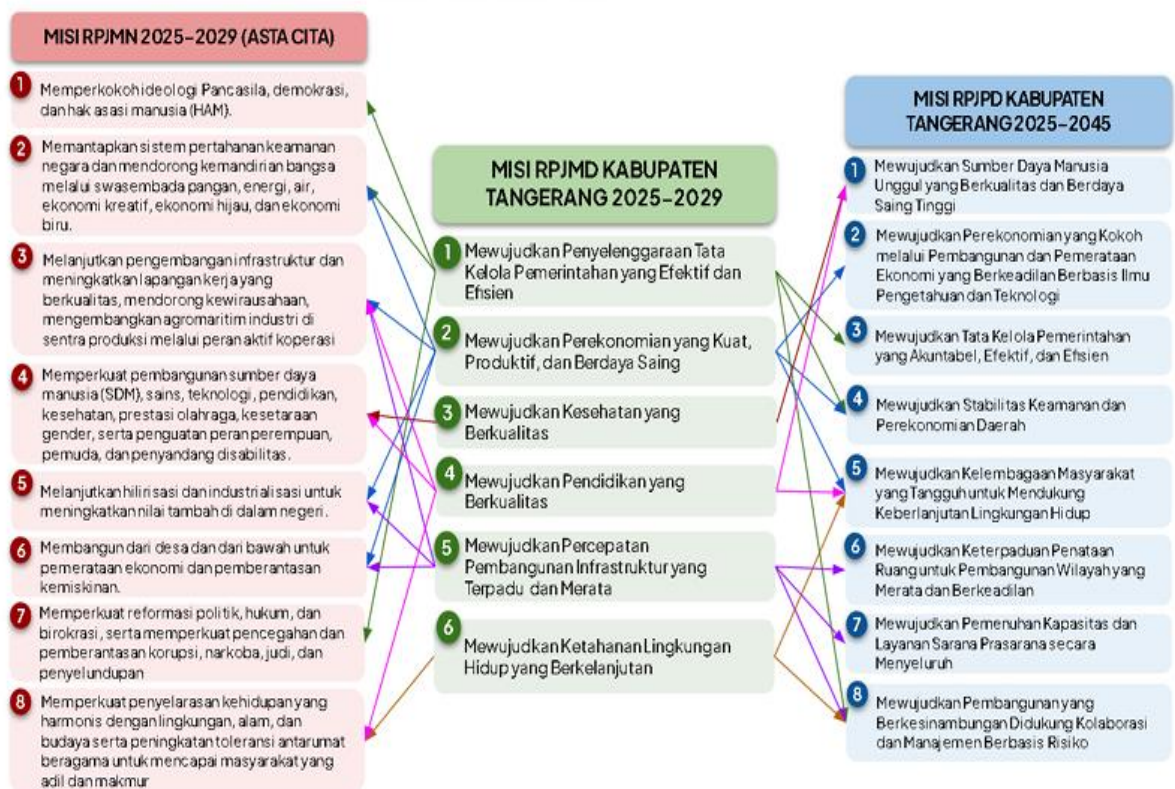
MISI RPJMN 2025-2029 (ASTA CITA)

1 Memperkokoh ideologi Pancasila, demokrasi, dan hak asasi manusia (HAM).

2 Memantapkan sistem pertahanan keamanan negara dan mendorong kemandirian bangsa melalui swasembada pangan, energi, air, ekonomi kreatif, ekonomi hijau, dan ekonomi biru.

3 Melanjutkan pengembangan infrastruktur dan meningkatkan lapangan kerja yang berkualitas, mendorong kewirausahaan, mengembangkan agromaritim industri di sentra produksi melalui peran aktif koperasi

4 Memperkuat pembangunan sumber daya manusia (SDM), sains, teknologi, pendidikan, kesehatan, prestasi olahraga, kesetaraan gender, serta penguatan peran perempuan, pemuda, dan penyandang disabilitas.

5 Melanjutkan hilirisasi dan industrialisasi untuk meningkatkan nilai tambah di dalam negeri.

6 Membangun dari desa dan dari bawah untuk pemerataan ekonomi dan pemberantasan kemiskinan.

7 Memperkuat reformasi politik, hukum, dan birokrasi, serta memperkuat pencegahan dan pemberantasan korupsi, narkoba, judi, dan penyelundupan

8 Memperkuat penyelarasan kehidupan yang harmonis dengan lingkungan, alam, dan budaya serta peningkatan toleransi antarumat beragama untuk mencapai masyarakat yang adil dan makmur

MISI RPJMD KABUPATEN TANGERANG 2025-2029

1 Mewujudkan Penyelenggaraan Tata Kelola Pemerintahan yang Efektif dan Efsien

2 Mewujudkan Perekonomian yang Kuat, Produktif, dan Berdaya Saing

3 Mewujudkan Kesehatan yang Berkualitas

4 Mewujudkan Pendidikan yang Berkualitas

5 Mewujudkan Percepatan Pembangunan Infrastruktur yang Terpadu dan Merata

6 Mewujudkan Ketahanan Lingkungan Hidup yang Berkelanjutan

MISI RPJPD KABUPATEN TANGERANG 2025-2045

1 Mewujudkan Sumber Daya Manusia Unggul yang Berkualitas dan Berdaya Saing Tinggi

2 Mewujudkan Perekonomian yang Kokoh melalui Pembangunan dan Pemerataan Ekonomi yang Berkeadilan Berbasis Ilmu Pengetahuan dan Teknologi

3 Mewujudkan Tata Kelola Pemerintahan yang Akuntabel, Efektif, dan Efsien

4 Mewujudkan Stabilitas Keamanan dan Perekonomian Daerah

5 Mewujudkan Kelembagaan Masyarakat yang Tangguh untuk Mendukung Keberlanjutan Lingkungan Hidup

6 Mewujudkan Keterpaduan Penataan Ruang untuk Pembangunan Wilayah yang Merata dan Berkeadilan

7 Mewujudkan Pemenuhan Kapasitas dan Layanan Sarana Prasarana secara Menyeluruh

8 Mewujudkan Pembangunan yang Berkesinambungan Didukung Kolaborasi dan Manajemen Berbasis Risiko